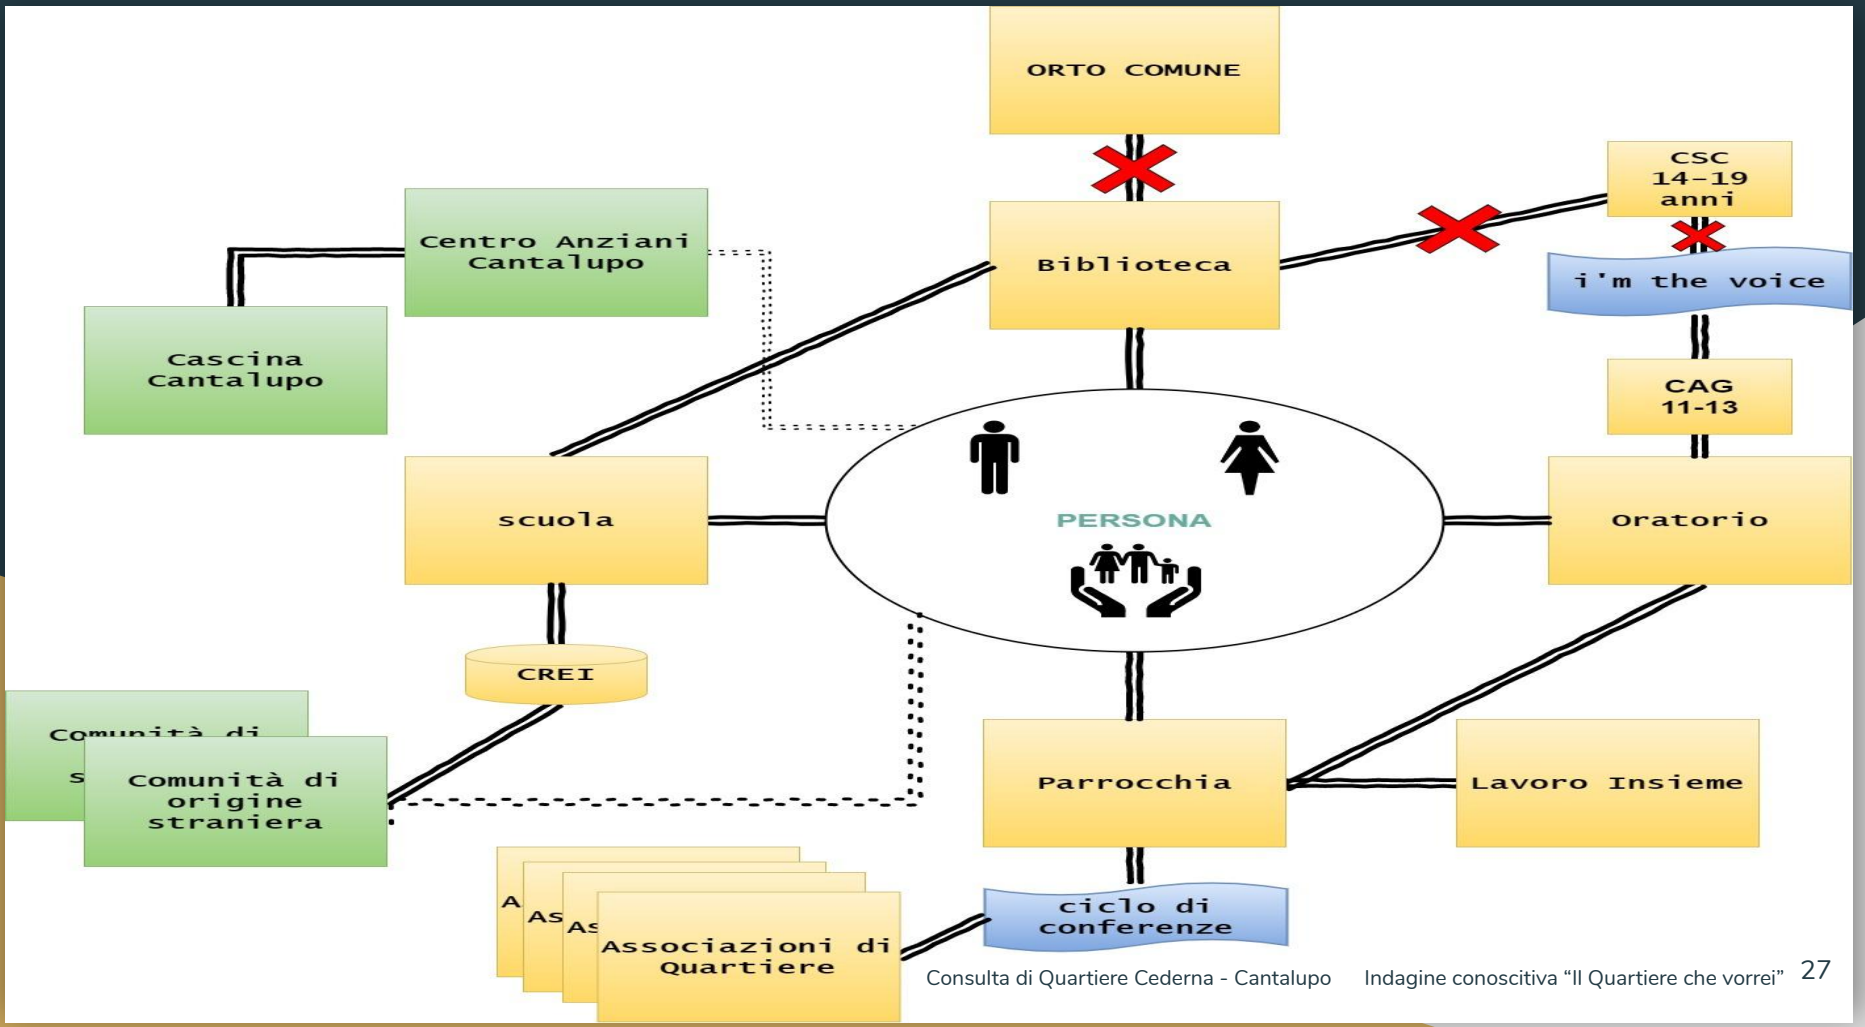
ORTO COMUNE

Centro Anziani Cantalupo

Biblioteca

CSC 14-19 anni

i'm the voice

Cascina Cantalupo

CAG 11-13

scuola

PERSONA

Oratorio

CREI

Comunità di

S

Comunità di origine straniera

Parrocchia

Lavoro Insieme

A

As

As

Associazioni di Quartiere

ciclo di conferenze

Consulta di Quartiere Cederna - Cantalupo

Indagine conoscitiva "Il Quartiere che vorrei"

27